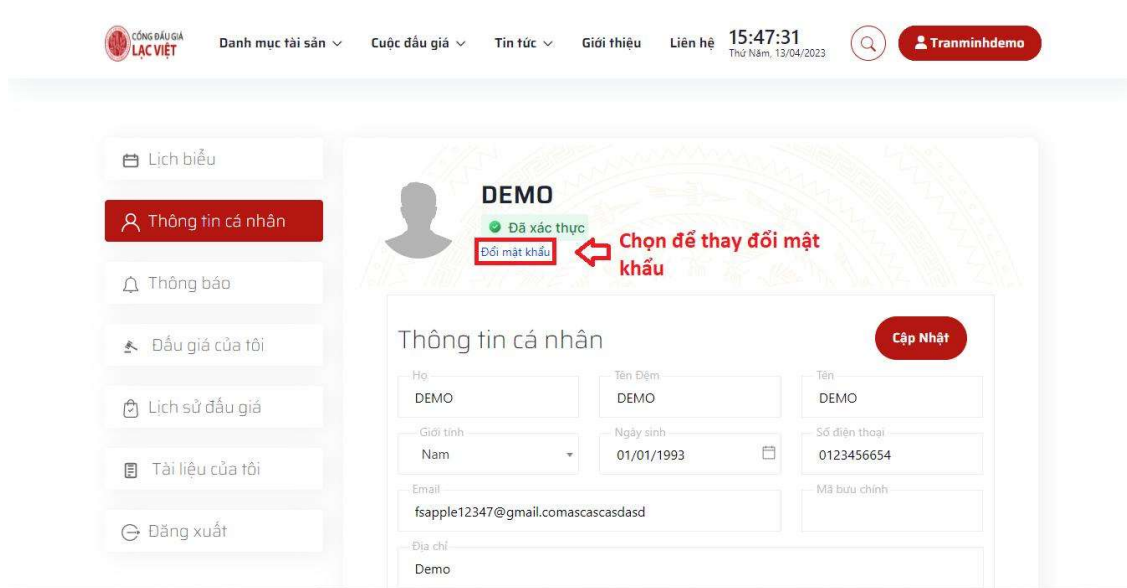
CỔNG ĐẤU GIÁ LẠC VIỆT

Danh mục tài sản
Cuộc đấu giá
Tin tức
Giới thiệu
Liên hệ
15:47:31
Thứ Năm, 13/04/2023
Tranminhdemo

Lịch biểu
Thông tin cá nhân
Thông báo
Đấu giá của tôi
Lịch sử đấu giá
Tài liệu của tôi
Đăng xuất

DEMO
Đã xác thực
Đổi mật khẩu
Chọn để thay đổi mật khẩu

Thông tin cá nhân
Cập Nhật

| Họ | Tên Đệm | Tên |
|---|---|---|
| DEMO | DEMO | DEMO |

| Giới tính | Ngày sinh | Số điện thoại |
|---|---|---|
| Nam | 01/01/1993 | 0123456654 |

Email
fsapple12347@gmail.comascascasdasd
Mã bưu chính

Địa chỉ
Demo